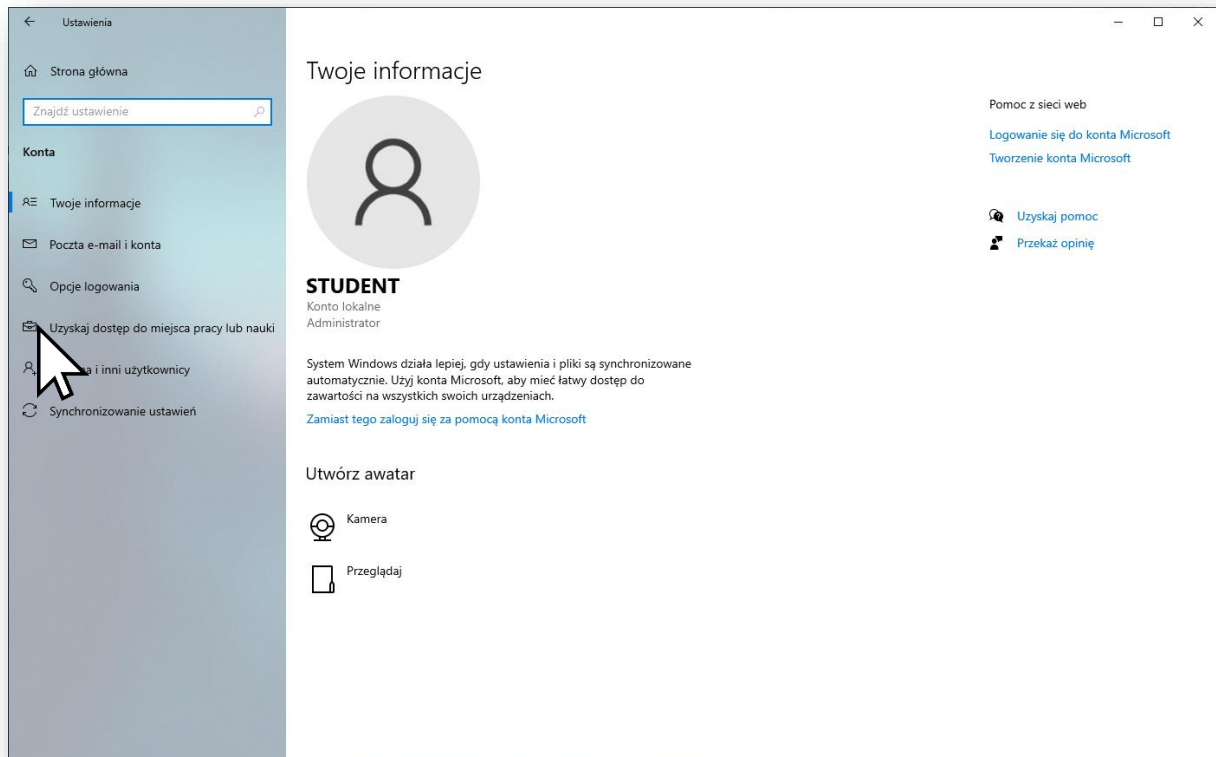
Ustawienia

Strona główna

Znajdź ustawienie

Konta

Twoje informacje

Poczta e-mail i konta

Opcje logowania

Uzyskaj dostęp do miejsca pracy lub nauki

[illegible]a i inni użytkownicy

Synchronizowanie ustawień

Twoje informacje

STUDENT
Konto lokalne
Administrator

System Windows działa lepiej, gdy ustawienia i pliki są synchronizowane automatycznie. Użyj konta Microsoft, aby mieć łatwy dostęp do zawartości na wszystkich swoich urządzeniach.

Zamiast tego zaloguj się za pomocą konta Microsoft

Utwórz awatar

Kamera

Przeglądaj

Pomoc z sieci web

Logowanie się do konta Microsoft

Tworzenie konta Microsoft

Uzyskaj pomoc

Przekaż opinię